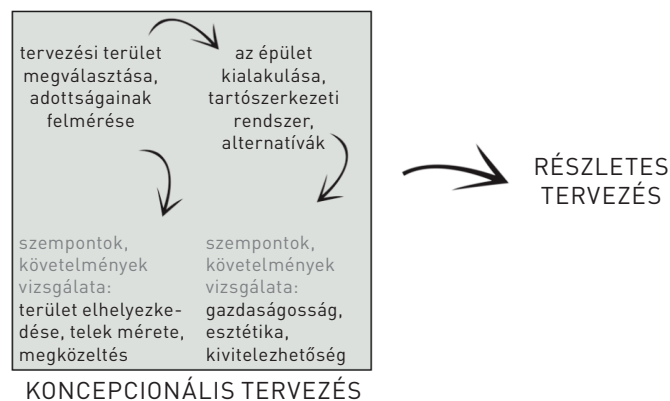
tervezési terület megválasztása, adottságainak felmérése

az épület kialakulása, tartószerkezeti rendszer, alternatívák

szempontok, követelmények vizsgálata: terület elhelyezkedése, telek mérete, megközeltés

szempontok, követelmények vizsgálata: gazdaságosság, esztétika, kivitelezhetőség

KONCEPCIONÁLIS TERVEZÉS

RÉSZLETES TERVEZÉS